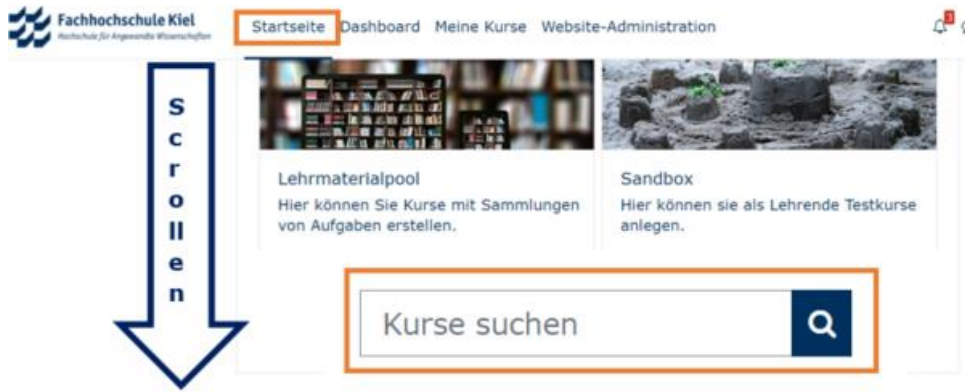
Fachhochschule Kiel
Hochschule für Angewandte Wissenschaften

Startseite Dashboard Meine Kurse Website-Administration

S c r o ll e n

Lehrmaterialpool
Hier können Sie Kurse mit Sammlungen von Aufgaben erstellen.

Sandbox
Hier können sie als Lehrende Testkurse anlegen.

Kurse suchen